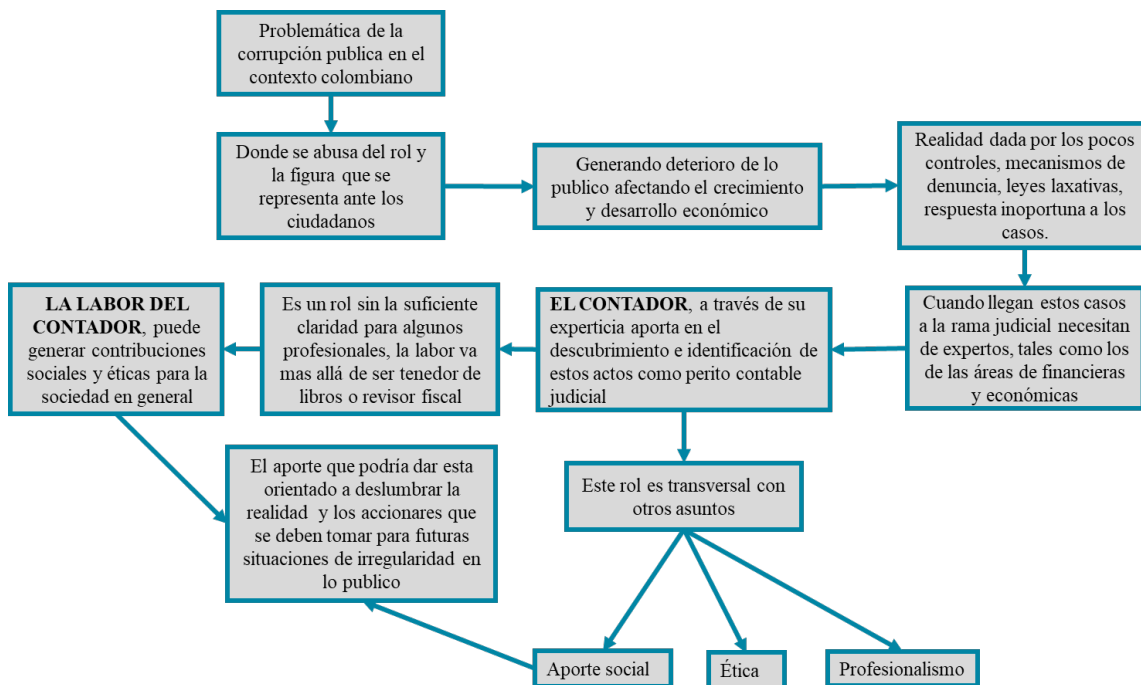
Problemática de la corrupción publica en el contexto colombiano

Donde se abusa del rol y la figura que se representa ante los ciudadanos

Generando deterioro de lo publico afectando el crecimiento y desarrollo económico

Realidad dada por los pocos controles, mecanismos de denuncia, leyes laxativas, respuesta inoportuna a los casos.

Cuando llegan estos casos a la rama judicial necesitan de expertos, tales como los de las áreas de financieras y económicas

**EL CONTADOR**, a través de su experticia aporta en el descubrimiento e identificación de estos actos como perito contable judicial

Es un rol sin la suficiente claridad para algunos profesionales, la labor va mas allá de ser tenedor de libros o revisor fiscal

**LA LABOR DEL CONTADOR**, puede generar contribuciones sociales y éticas para la sociedad en general

El aporte que podría dar esta orientado a deslumbrar la realidad y los accionares que se deben tomar para futuras situaciones de irregularidad en lo publico

Este rol es transversal con otros asuntos

Aporte social

Ética

Profesionalismo